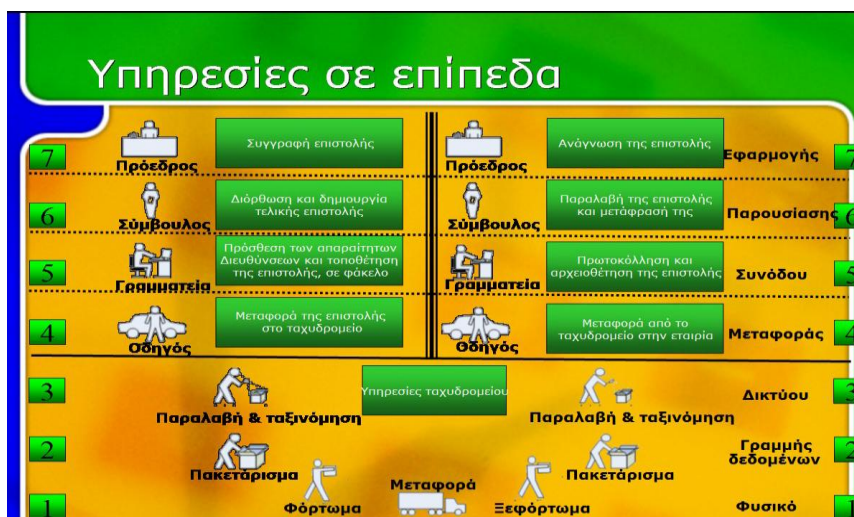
Υπηρεσίες σε επίπεδα

7
Πρόεδρος
Συγγραφή επιστολής
Πρόεδρος
Ανάγνωση της επιστολής
Εφαρμογής
7

6
Σύμβουλος
Διόρθωση και δημιουργία τελικής επιστολής
Σύμβουλος
Παραλαβή της επιστολής και μετάφρασή της
Παρουσίασης
6

5
Γραμματεία
Πρόσθεση των απαραίτητων Διευθύνσεων και τοποθέτηση της επιστολής, σε φάκελο
Γραμματεία
Πρωτοκόλληση και αρχειοθέτηση της επιστολής
Συνόδου
5

4
Οδηγός
Μεταφορά της επιστολής στο ταχυδρομείο
Οδηγός
Μεταφορά από το ταχυδρομείο στην εταιρία
Μεταφοράς
4

3
Υπηρεσίες ταχυδρομείου
Παραλαβή & ταξινόμηση
Παραλαβή & ταξινόμηση
Δικτύου
3

2
Πακετάρισμα
Πακετάρισμα
Γραμμής δεδομένων
2

1
Φόρτωμα
Μεταφορά
Ξεφόρτωμα
Φυσικό
1